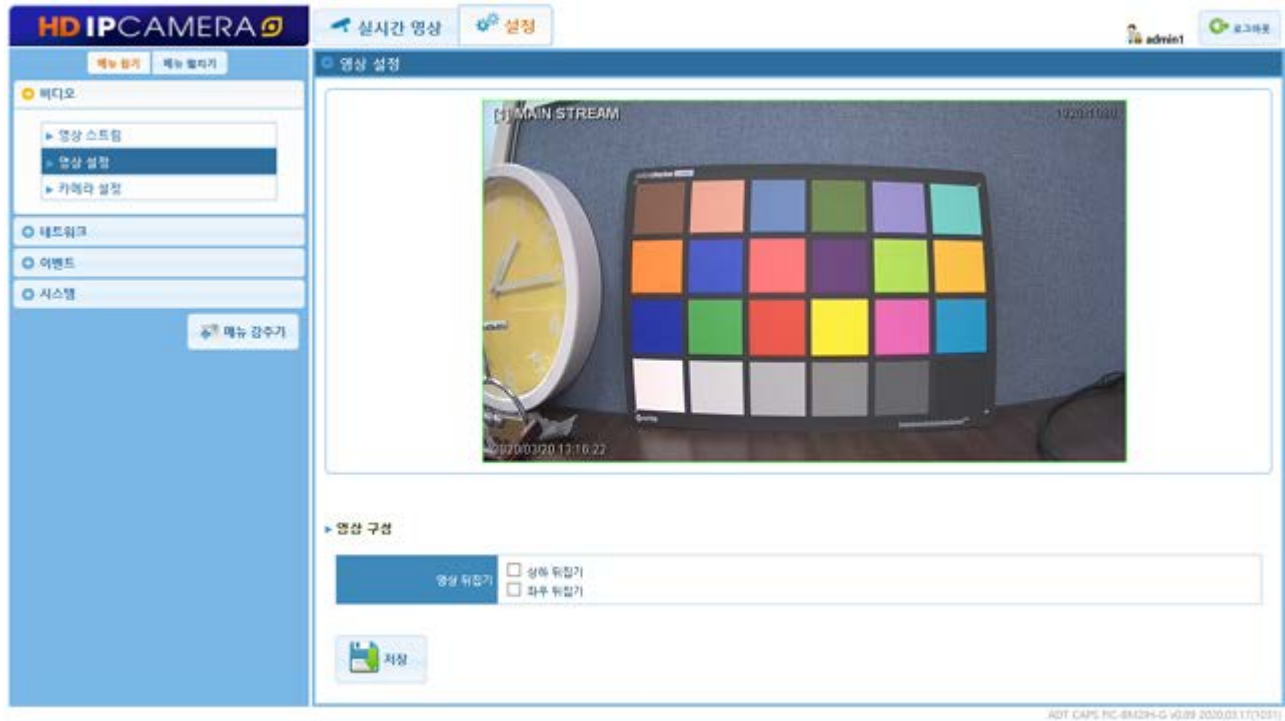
HD IPCAMERA

실시간 영상

설정

admin1

로그아웃

메뉴 접기

메뉴 펼치기

비디오

▸ 영상 스트림

▸ 영상 설정

▸ 카메라 설정

네트워크

이벤트

시스템

메뉴 감추기

영상 설정

[1] MAIN STREAM

1920x1080

2020/03/20 13:16:22

▸ 영상 구성

| 영상 뒤집기 | ☐ 상하 뒤집기 ☐ 좌우 뒤집기 |
|---|---|

저장

ADT CAPS PIC-BM29H-G v0.89 2020.03.17(1031)